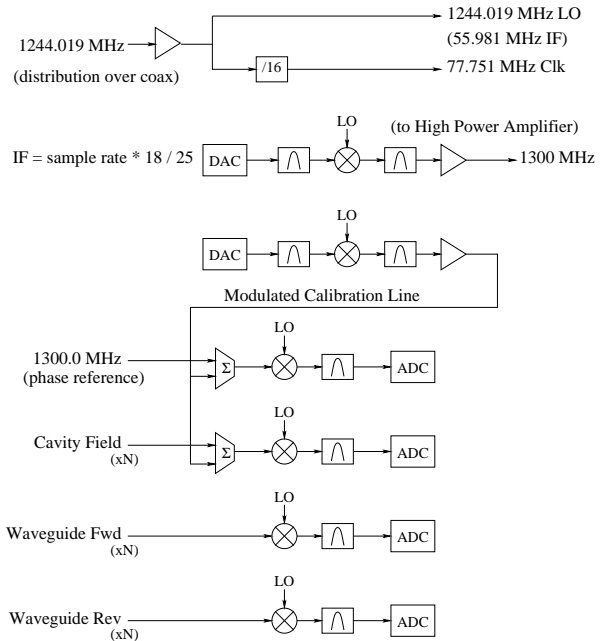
1244.019 MHz

(distribution over coax)

/16

1244.019 MHz LO

(55.981 MHz IF)

77.751 MHz Clk

IF = sample rate * 18 / 25

DAC

LO

(to High Power Amplifier)

1300 MHz

DAC

LO

Modulated Calibration Line

1300.0 MHz (phase reference)

$\Sigma$

LO

ADC

Cavity Field (xN)

$\Sigma$

LO

ADC

Waveguide Fwd (xN)

LO

ADC

Waveguide Rev (xN)

LO

ADC